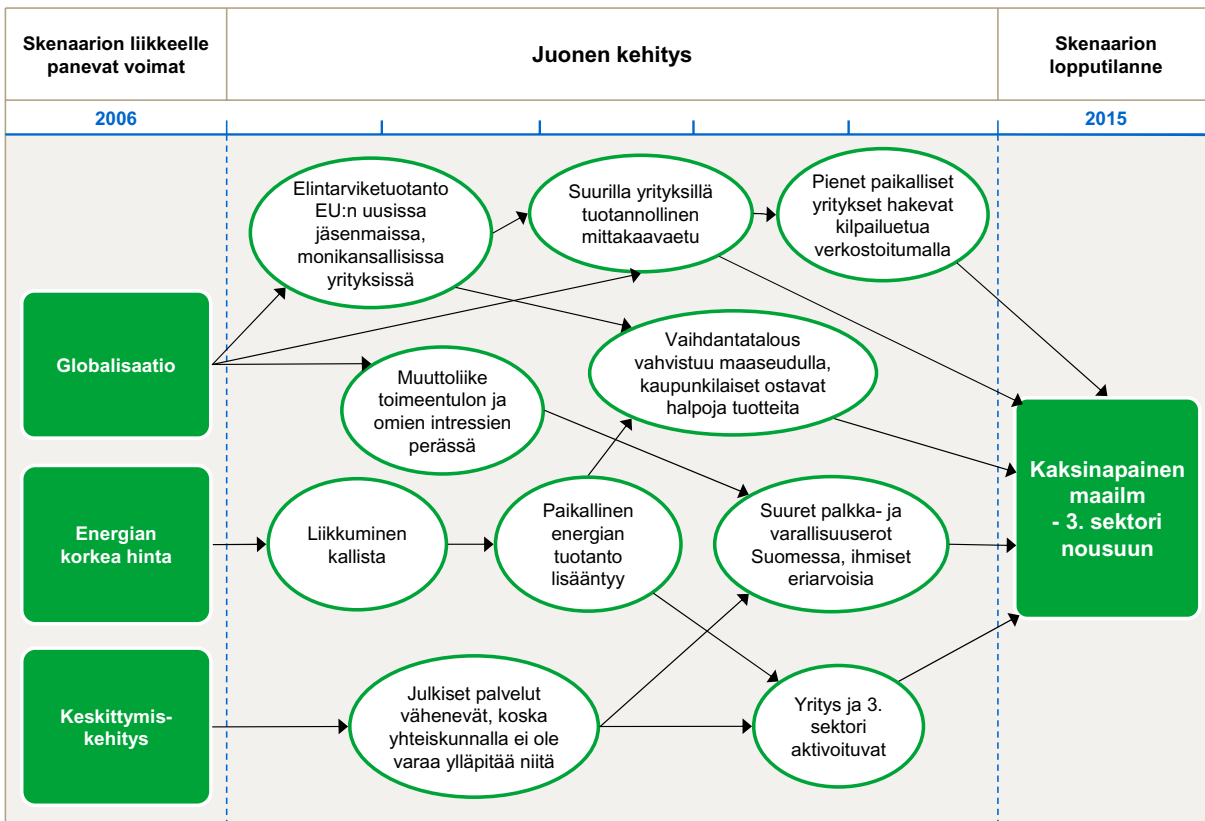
| Skenaarion liikkeelle panevat voimat | Juonen kehitys | Skenaarion lopputilanne |
|---|---|---|
| 2006 | | 2015 |

Globalisaatio

Energian korkea hinta

Keskittymiskehitys

Elintarviketuotanto EU:n uusissa jäsenmaissa, monikansallisissa yrityksissä

Suurilla yrityksillä tuotannollinen mittakaavaetu

Pienet paikalliset yritykset hakevat kilpailuetua verkostoitumalla

Vaihdantatalous vahvistuu maaseudulla, kaupunkilaiset ostavat halpoja tuotteita

Muuttoliike toimeentulon ja omien intressien perässä

Liikkuminen kallista

Paikallinen energian tuotanto lisääntyy

Suuret palkka- ja varallisuuserot Suomessa, ihmiset eriarvoisia

Julkiset palvelut vähenevät, koska yhteiskunnalla ei ole varaa ylläpitää niitä

Yritys ja 3. sektori aktivoituvat

Kaksinapainen maailm - 3. sektori nousuun